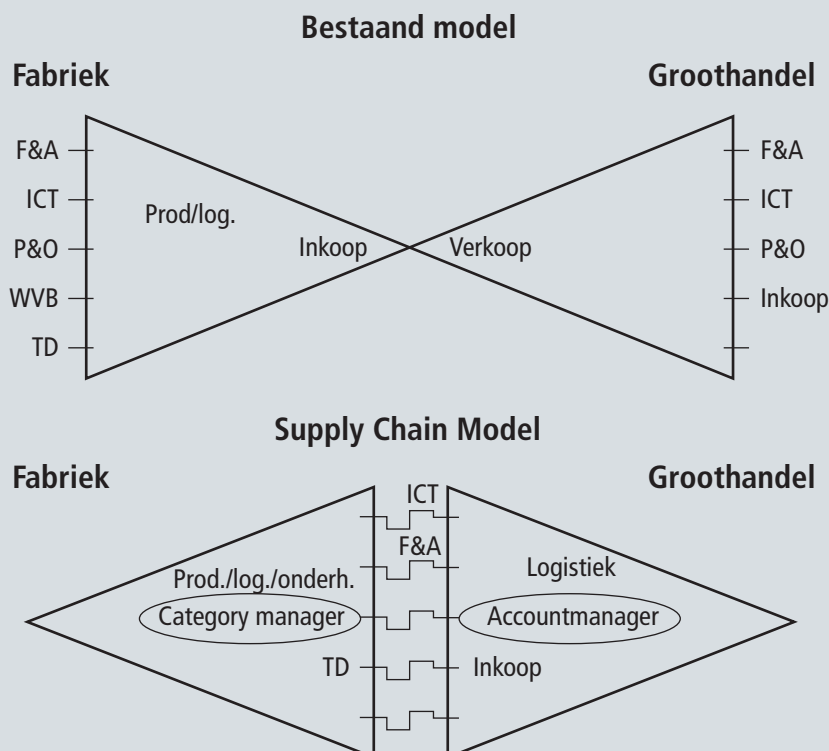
Bestaand model

Fabriek

Groothandel

F&A
ICT
P&O
WVB
TD

Prod/log.

Inkoop

Verkoop

F&A
ICT
P&O
Inkoop

Supply Chain Model

Fabriek

Groothandel

ICT

F&A

Prod./log./onderh.

Logistiek

Category manager

Accountmanager

TD

Inkoop